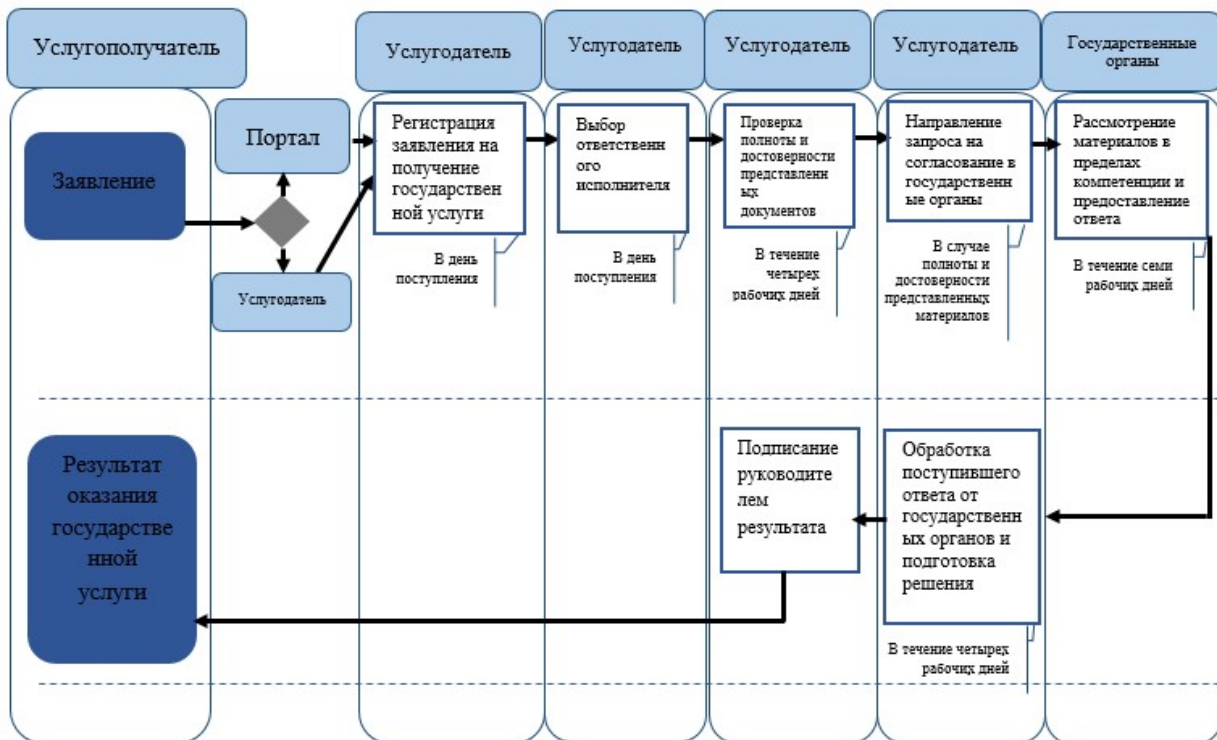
Услугополучатель

Услугодатель

Услугодатель

Услугодатель

Услугодатель

Государственные органы

Заявление

Портал

Услугодатель

Регистрация заявления на получение государственной услуги

В день поступления

Выбор ответственного исполнителя

В день поступления

Проверка полноты и достоверности представленных документов

В течение четырех рабочих дней

Направление запроса на согласование в государственные органы

В случае полноты и достоверности представленных материалов

Рассмотрение материалов в пределах компетенции и предоставление ответа

В течение семи рабочих дней

Результат оказания государственной услуги

Подписание руководителем результата

Обработка поступившего ответа от государственных органов и подготовка решения

В течение четырех рабочих дней